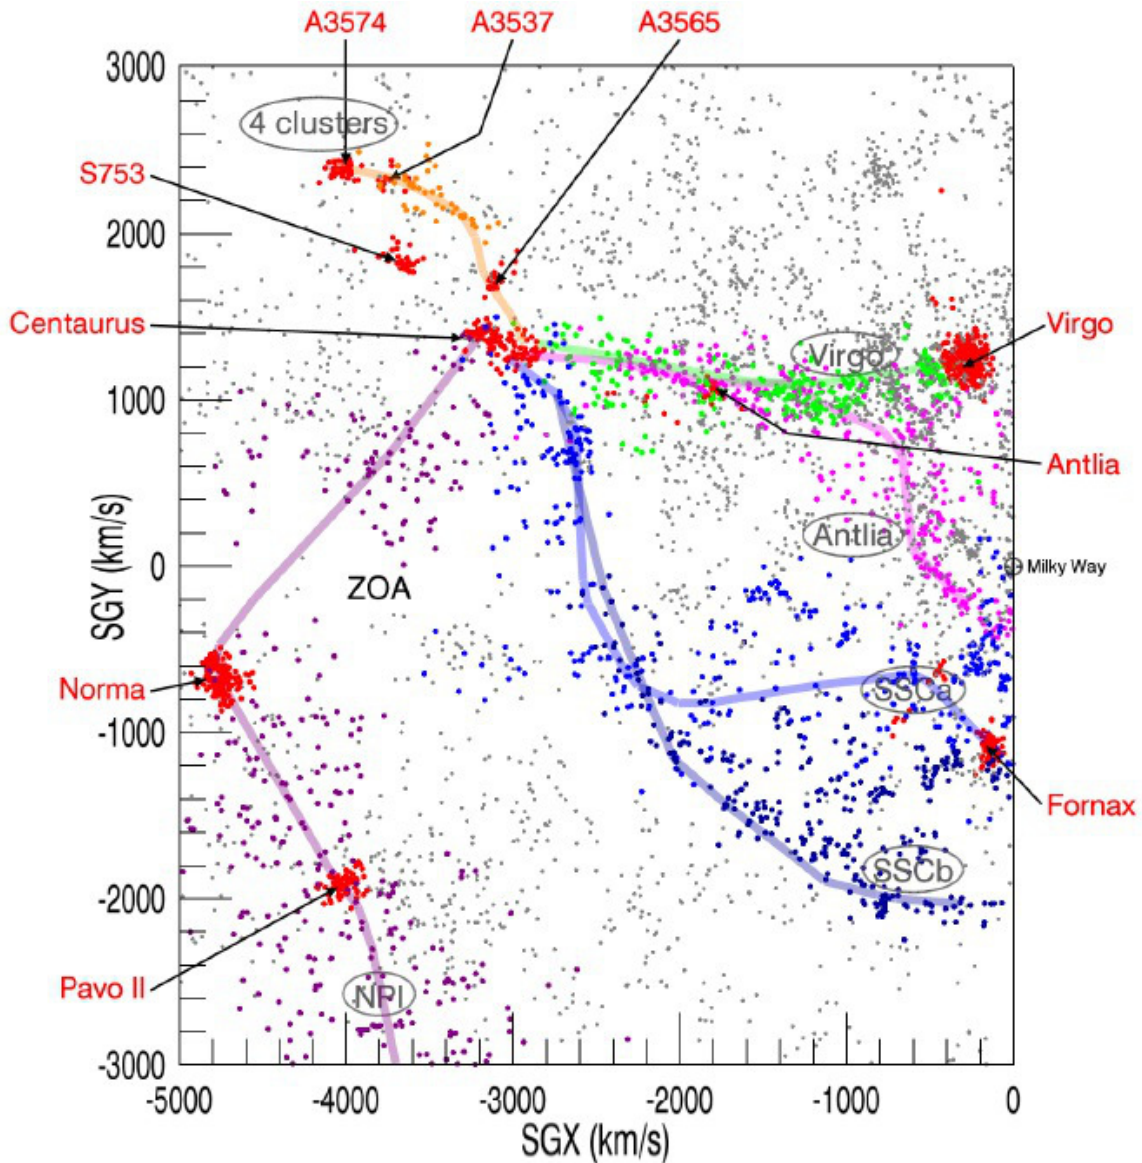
A3574
A3537
A3565
4 clusters
S753
Centaurus
Virgo
Virgo
Antlia
Antlia
Milky Way
ZOA
Norma
SSCa
Fornax
SSCb
Pavo II
NPI
3000
2000
1000
0
-1000
-2000
-3000
SGY (km/s)
-5000
-4000
-3000
-2000
-1000
0
SGX (km/s)